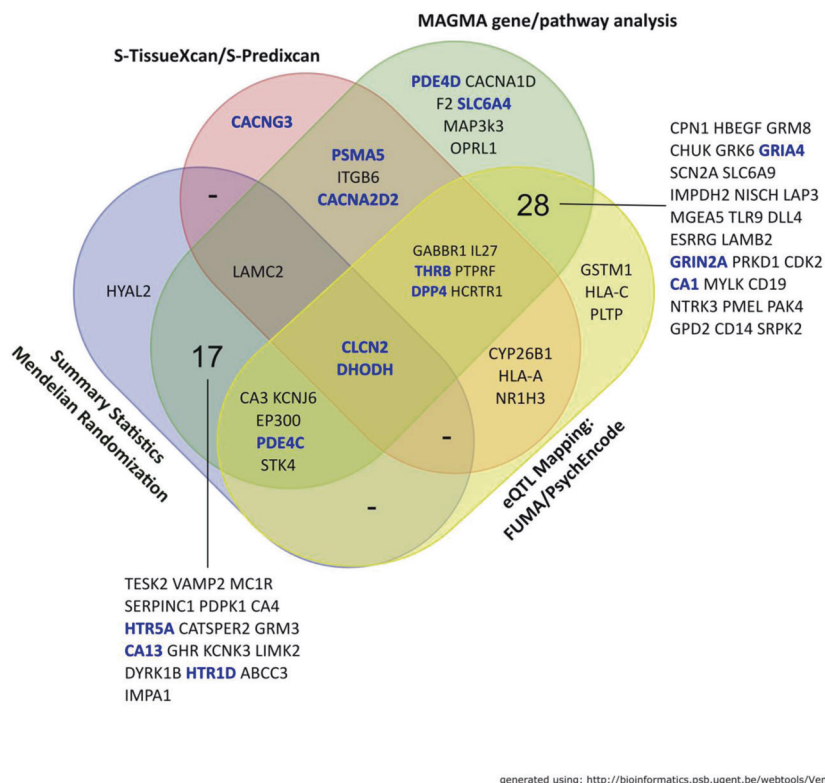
MAGMA gene/pathway analysis

S-TissueXcan/S-Predixcan

PDE4D CACNA1D
F2 SLC6A4
MAP3k3
OPRL1

CACNG3

PSMA5
ITGB6
CACNA2D2

-

28

CPN1 HBEGF GRM8
CHUK GRK6 GRIA4
SCN2A SLC6A9
IMPDH2 NISCH LAP3
MGEA5 TLR9 DLL4
ESRRG LAMB2
GRIN2A PRKD1 CDK2
CA1 MYLK CD19
NTRK3 PMEL PAK4
GPD2 CD14 SRPK2

HYAL2

LAMC2

GABBR1 IL27
THRB PTPRF
DPP4 HCRTR1

GSTM1
HLA-C
PLTP

17

CLCN2
DHODH

CYP26B1
HLA-A
NR1H3

Summary Statistics
Mendelian Randomization

CA3 KCNJ6
EP300
PDE4C
STK4

-

-

eQTL Mapping:
FUMA/PsychEncode

TESK2 VAMP2 MC1R
SERPINC1 PDPK1 CA4
HTR5A CATSPER2 GRM3
CA13 GHR KCNK3 LIMK2
DYRK1B HTR1D ABCC3
IMPA1

generated using: http://bioinformatics.psb.ugent.be/webtools/Ver